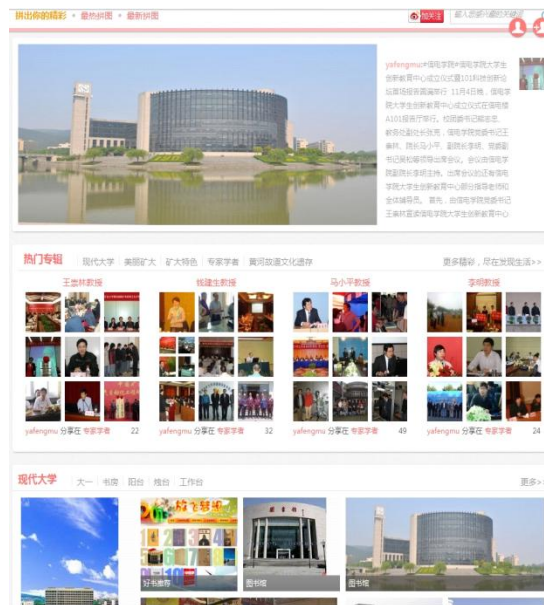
拼出你的精彩 • 最热拼图 • 最新拼图

加关注

输入您要查找的拼图

yafengmu 中国电子学院大学生创新教育中心成立仪式暨101科技创新论坛隆重举行 11月4日晚，中国电子学院大学生创新教育中心成立仪式在中国电子楼A101报告厅举行。校团委书记赵洪志、教务处副处长张亮，中国电子学院党委书记王秦林、院长马小平，副院长李明、党委副书记周如春等领导出席会议。会议由中国电子学院副院长李明主持。出席会议的还有中国电子学院大学生创新教育中心部分指导老师和全体辅导员。首先，由中国电子学院党委书记王秦林宣读中国电子学院大学生创新教育中心

热门专辑 现代大学 美丽矿大 矿大特色 专家学者 黄河故道文化遗存 更多精彩，尽在发现生活>>

王秦林教授 钱建生教授 马小平教授 李明教授

yafengmu 分享在 专家学者 22

yafengmu 分享在 专家学者 32

yafengmu 分享在 专家学者 49

yafengmu 分享在 专家学者 24

现代大学 大一 书房 阳台 独台 工作台 更多>>

好书推荐

图书馆

图书馆